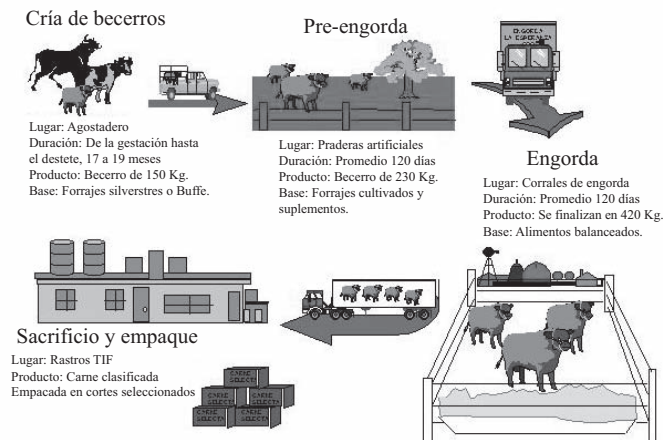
Cría de becerros

Lugar: Agostadero
Duración: De la gestación hasta el destete, 17 a 19 meses
Producto: Becerro de 150 Kg.
Base: Forrajes silverstres o Buffe.

Pre-engorda

Lugar: Praderas artificiales
Duración: Promedio 120 días
Producto: Becerro de 230 Kg.
Base: Forrajes cultivados y suplementos.

ENGORDA LA ESPERANZA

Engorda

Lugar: Corrales de engorda
Duración: Promedio 120 días
Producto: Se finalizan en 420 Kg.
Base: Alimentos balanceados.

Sacrificio y empaque

Lugar: Rastros TIF
Producto: Carne clasificada
Empacada en cortes seleccionados

CARNE SELECTA
CARNE SELECTA
CARNE SELECTA
CARNE SELECTA